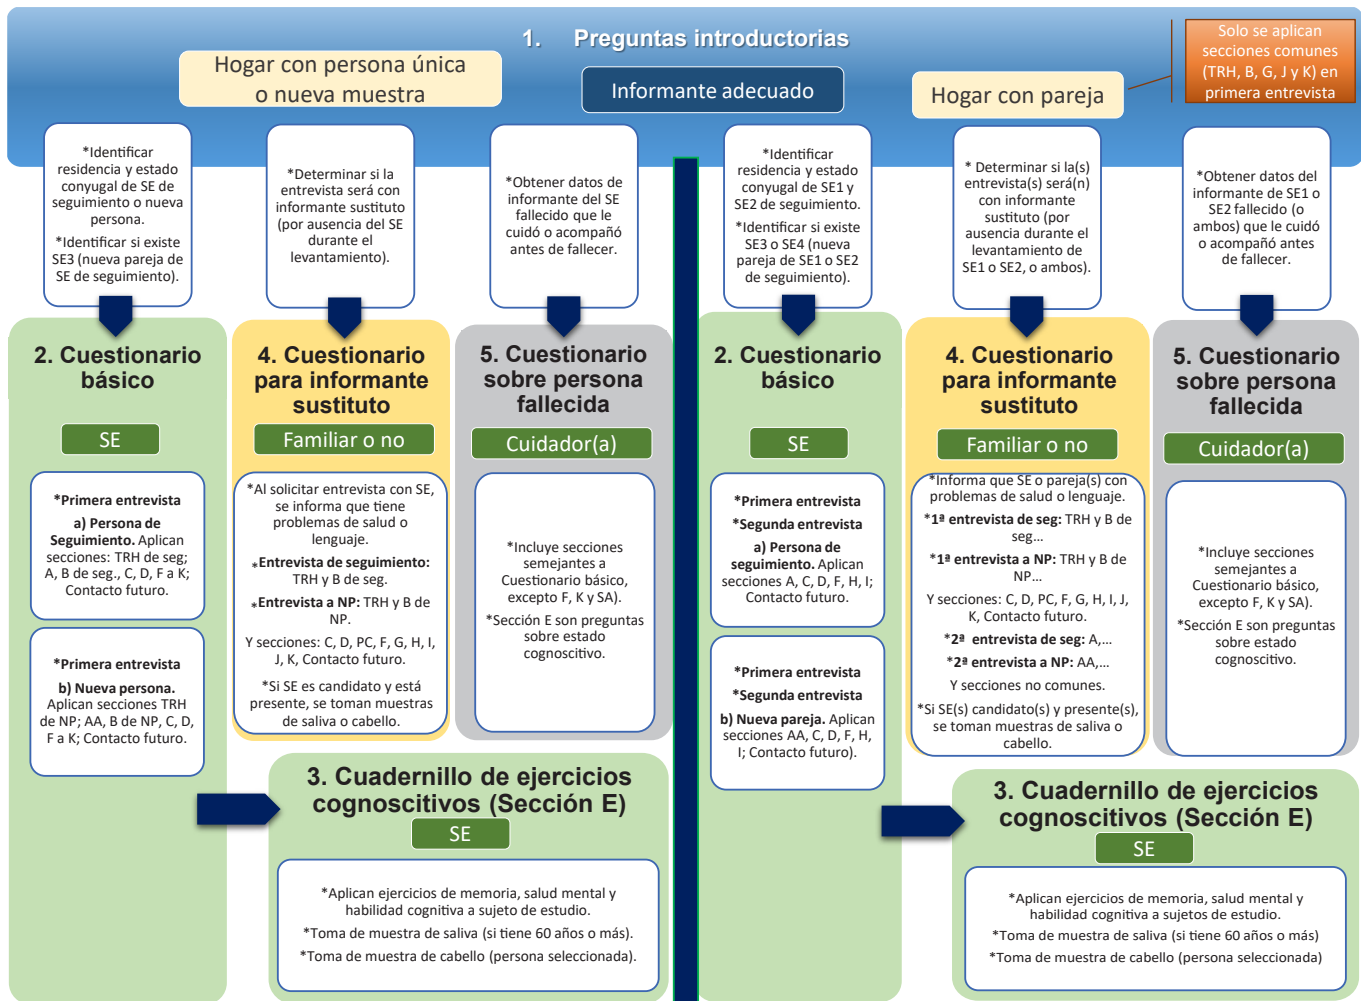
1. Preguntas introductorias

Hogar con persona única o nueva muestra

Informante adecuado

Hogar con pareja

Solo se aplican secciones comunes (TRH, B, G, J y K) en primera entrevista

*Identificar residencia y estado conyugal de SE de seguimiento o nueva persona.

*Identificar si existe SE3 (nueva pareja de SE de seguimiento).

*Determinar si la entrevista será con informante sustituto (por ausencia del SE durante el levantamiento).

*Obtener datos de informante del SE fallecido que le cuidó o acompañó antes de fallecer.

*Identificar residencia y estado conyugal de SE1 y SE2 de seguimiento.

*Identificar si existe SE3 o SE4 (nueva pareja de SE1 o SE2 de seguimiento).

* Determinar si la(s) entrevista(s) será(n) con informante sustituto (por ausencia durante el levantamiento de SE1 o SE2, o ambos).

*Obtener datos del informante de SE1 o SE2 fallecido (o ambos) que le cuidó o acompañó antes de fallecer.

2. Cuestionario básico

SE

*Primera entrevista

a) Persona de Seguimiento. Aplican secciones: TRH de seg; A, B de seg., C, D, F a K; Contacto futuro.

*Primera entrevista

b) Nueva persona. Aplican secciones TRH de NP; AA, B de NP, C, D, F a K; Contacto futuro.

4. Cuestionario para informante sustituto

Familiar o no

*Al solicitar entrevista con SE, se informa que tiene problemas de salud o lenguaje.

*Entrevista de seguimiento: TRH y B de seg.

*Entrevista a NP: TRH y B de NP.

Y secciones: C, D, PC, F, G, H, I, J, K, Contacto futuro.

*Si SE es candidato y está presente, se toman muestras de saliva o cabello.

5. Cuestionario sobre persona fallecida

Cuidador(a)

*Incluye secciones semejantes a Cuestionario básico, excepto F, K y SA).

*Sección E son preguntas sobre estado cognoscitivo.

3. Cuadernillo de ejercicios cognoscitivos (Sección E)

SE

*Aplican ejercicios de memoria, salud mental y habilidad cognitiva a sujeto de estudio.

*Toma de muestra de saliva (si tiene 60 años o más).

*Toma de muestra de cabello (persona seleccionada).

2. Cuestionario básico

SE

*Primera entrevista

*Segunda entrevista

a) Persona de seguimiento. Aplican secciones A, C, D, F, H, I; Contacto futuro.

*Primera entrevista

*Segunda entrevista

b) Nueva pareja. Aplican secciones AA, C, D, F, H, I; Contacto futuro).

4. Cuestionario para informante sustituto

Familiar o no

*Informa que SE o pareja(s) con problemas de salud o lenguaje.

*1ª entrevista de seg: TRH y B de seg...

*1ª entrevista a NP: TRH y B de NP...

Y secciones: C, D, PC, F, G, H, I, J, K, Contacto futuro.

*2ª entrevista de seg: A,...

*2ª entrevista a NP: AA,...

Y secciones no comunes.

*Si SE(s) candidato(s) y presente(s), se toman muestras de saliva o cabello.

5. Cuestionario sobre persona fallecida

Cuidador(a)

*Incluye secciones semejantes a Cuestionario básico, excepto F, K y SA).

*Sección E son preguntas sobre estado cognoscitivo.

3. Cuadernillo de ejercicios cognoscitivos (Sección E)

SE

*Aplican ejercicios de memoria, salud mental y habilidad cognitiva a sujetos de estudio.

*Toma de muestra de saliva (si tiene 60 años o más)

*Toma de muestra de cabello (persona seleccionada)